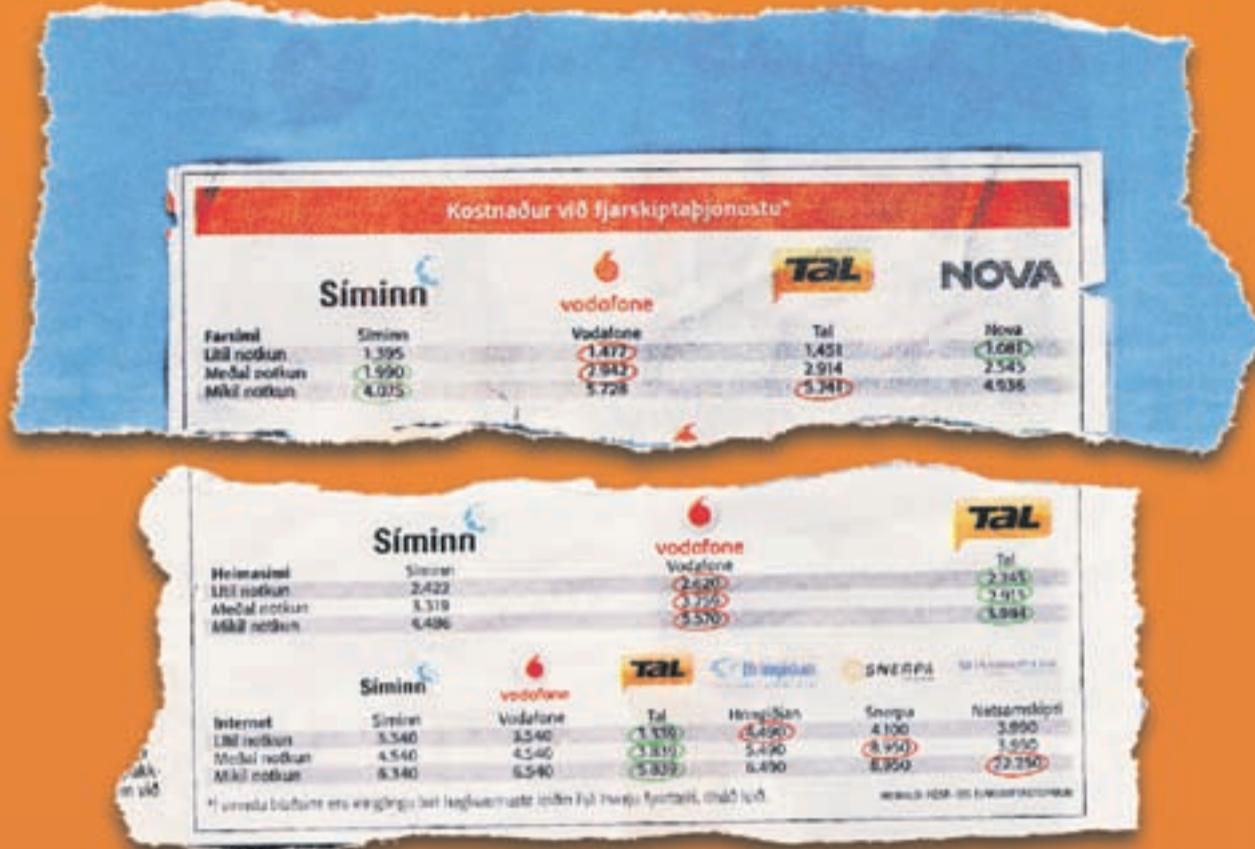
Kostnaður við fjarskiptaþjónustu*

Síminn vodafone TAL NOVA

| Farsími | Síminn | Vodafone | Tal | Nova |
|---|---|---|---|---|
| Lítil notkun | 1.395 | 1.477 | 1.451 | 1.081 |
| Meðal notkun | 1.990 | 2.942 | 2.914 | 2.545 |
| Mikil notkun | 4.075 | 5.728 | 5.341 | 4.936 |

Síminn vodafone TAL

| Heimasími | Síminn | Vodafone | Tal |
|---|---|---|---|
| Lítil notkun | 2.422 | 2.620 | 2.345 |
| Meðal notkun | 3.319 | 3.556 | 2.915 |
| Mikil notkun | 6.486 | 5.570 | 5.094 |

Síminn vodafone TAL Hringiðan SNERPA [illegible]

| Internet | Síminn | Vodafone | Tal | Hringiðan | Snerpa | Netsamskipti |
|---|---|---|---|---|---|---|
| Lítil notkun | 3.540 | 3.540 | 1.330 | 5.490 | 4.100 | 3.890 |
| Meðal notkun | 4.540 | 4.540 | 1.830 | 5.490 | 8.950 | 3.890 |
| Mikil notkun | 8.340 | 6.540 | 5.830 | 6.490 | 8.950 | 22.250 |

*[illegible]

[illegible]